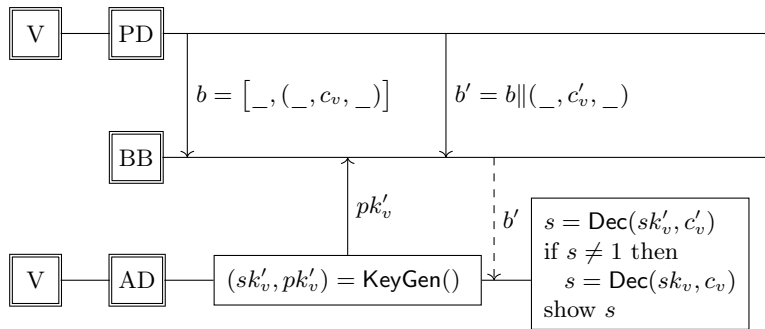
V

PD

$b = \left[\_, (\_, c_v, \_)\right]$

$b' = b \| (\_, c'_v, \_)$

BB

$pk'_v$

$b'$

V

AD

$(sk'_v, pk'_v) = \mathsf{KeyGen}()$

$s = \mathsf{Dec}(sk'_v, c'_v)$
if $s \neq 1$ then
$s = \mathsf{Dec}(sk_v, c_v)$
show $s$